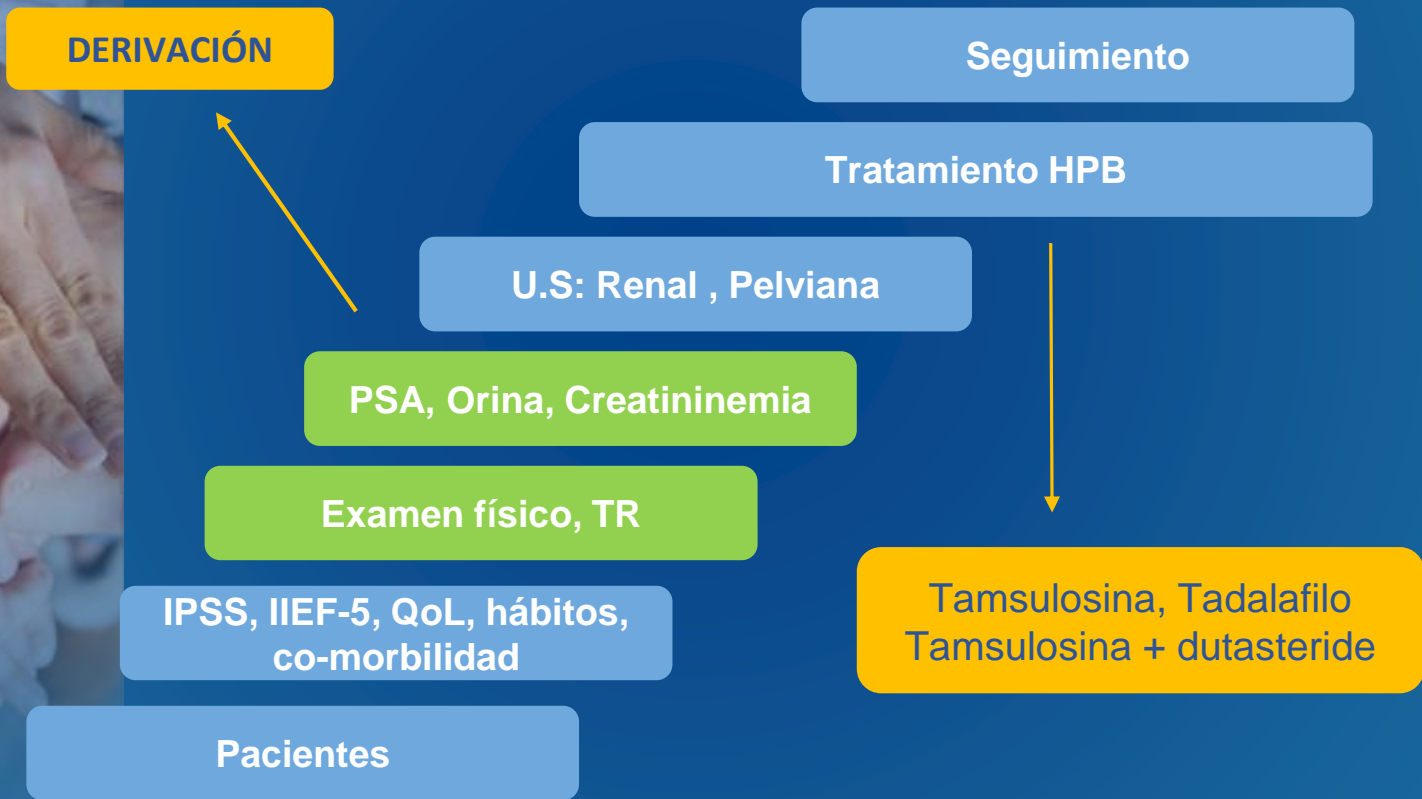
DERIVACIÓN

Seguimiento

Tratamiento HPB

U.S: Renal , Pelviana

PSA, Orina, Creatininemia

Examen físico, TR

IPSS, IIEF-5, QoL, hábitos, co-morbilidad

Pacientes

Tamsulosina, Tadalafilo
Tamsulosina + dutasteride